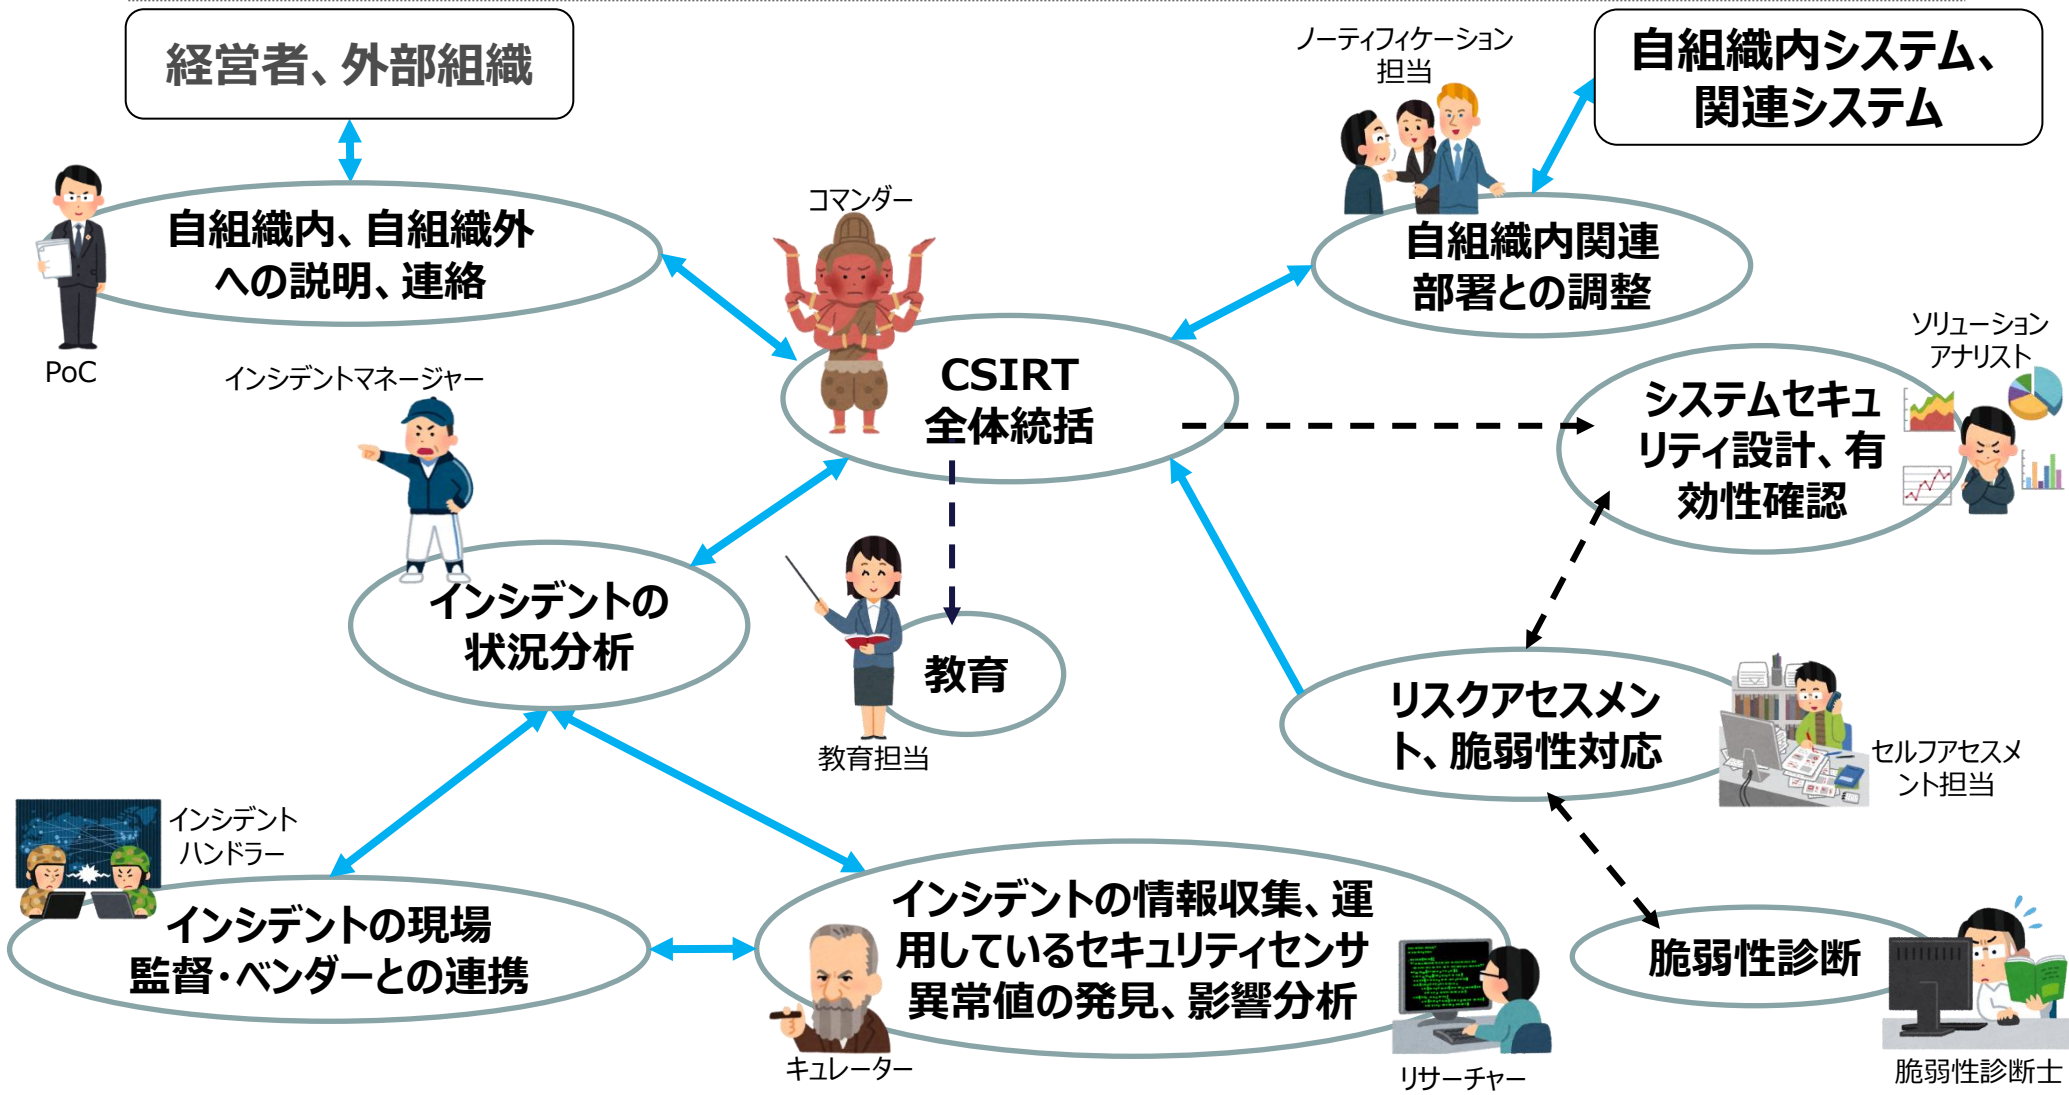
経営者、外部組織

ノーティフィケーション担当

自組織内システム、関連システム

自組織内、自組織外への説明、連絡

PoC

コマンダー

自組織内関連部署との調整

CSIRT
全体統括

ソリューションアナリスト

システムセキュリティ設計、有効性確認

インシデントマネージャー

インシデントの状況分析

教育

教育担当

リスクアセスメント、脆弱性対応

セルフアセスメント担当

インシデントハンドラー

インシデントの現場監督・ベンダーとの連携

インシデントの情報収集、運用しているセキュリティセンサ異常値の発見、影響分析

キュレーター

リサーチャー

脆弱性診断

脆弱性診断士